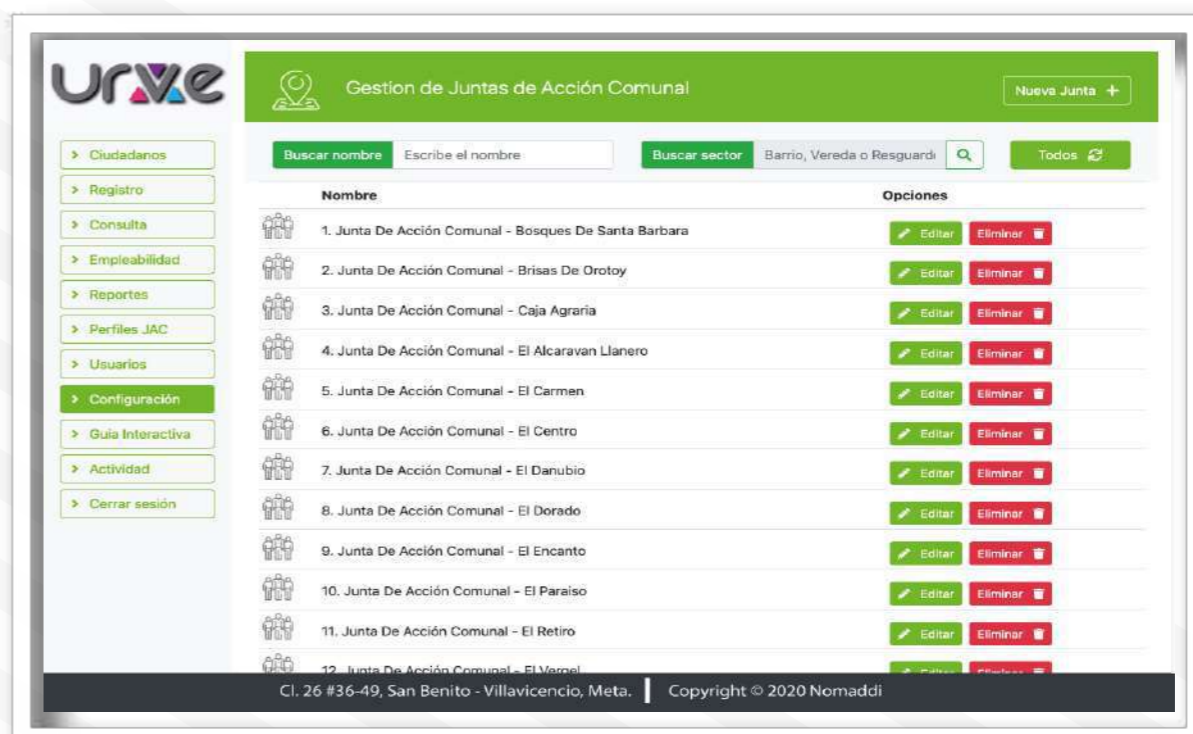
urve

> Ciudadanos
> Registro
> Consulta
> Empleabilidad
> Reportes
> Perfiles JAC
> Usuarios
> Configuración
> Guia Interactiva
> Actividad
> Cerrar sesión

Gestion de Juntas de Acción Comunal

Nueva Junta +

Buscar nombre Escribe el nombre
Buscar sector Barrio, Vereda o Resguard
Todos

| Nombre | Opciones |
|---|---|
| 1. Junta De Acción Comunal - Bosques De Santa Barbara | Editar Eliminar |
| 2. Junta De Acción Comunal - Brisas De Orotoy | Editar Eliminar |
| 3. Junta De Acción Comunal - Caja Agraria | Editar Eliminar |
| 4. Junta De Acción Comunal - El Alcaravan Llanero | Editar Eliminar |
| 5. Junta De Acción Comunal - El Carmen | Editar Eliminar |
| 6. Junta De Acción Comunal - El Centro | Editar Eliminar |
| 7. Junta De Acción Comunal - El Danubio | Editar Eliminar |
| 8. Junta De Acción Comunal - El Dorado | Editar Eliminar |
| 9. Junta De Acción Comunal - El Encanto | Editar Eliminar |
| 10. Junta De Acción Comunal - El Paraiso | Editar Eliminar |
| 11. Junta De Acción Comunal - El Retiro | Editar Eliminar |
| 12. Junta De Acción Comunal - El Vergel | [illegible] |

Cl. 26 #36-49, San Benito - Villavicencio, Meta. | Copyright © 2020 Nomaddi